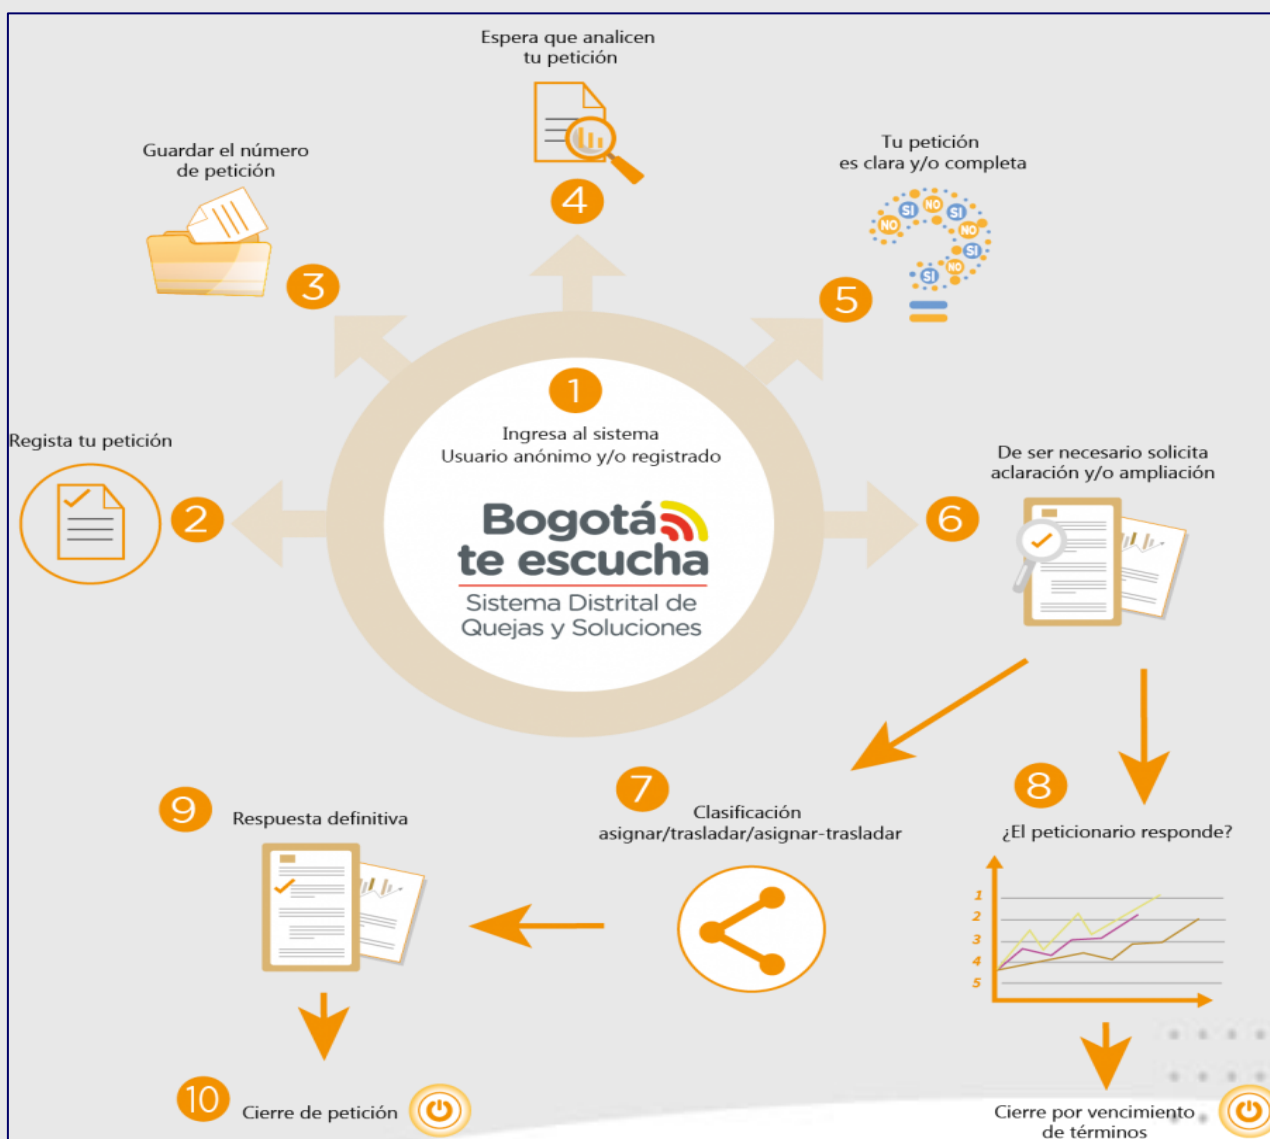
1
Ingresa al sistema
Usuario anónimo y/o registrado

Bogotá te escucha
Sistema Distrital de Quejas y Soluciones

2
Regista tu petición

3
Guardar el número de petición

4
Espera que analicen tu petición

5
Tu petición es clara y/o completa

SI NO SI NO SI NO SI

6
De ser necesario solicita aclaración y/o ampliación

7
Clasificación
asignar/trasladar/asignar-trasladar

8
¿El peticionario responde?

1
2
3
4
5

9
Respuesta definitiva

10
Cierre de petición

Cierre por vencimiento de términos